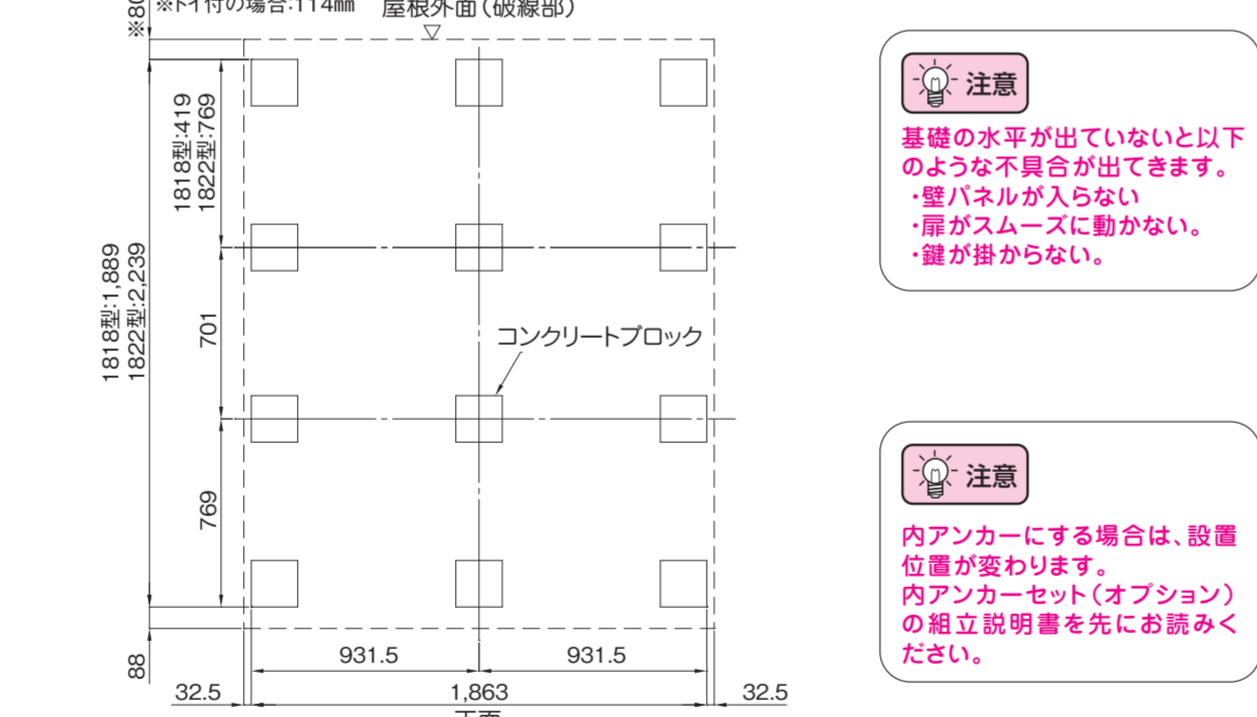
※80
※トイ付の場合:114㎜
屋根外面(破線部)

1818型:419
1822型:769

1818型:1,889
1822型:2,239

701

コンクリートブロック

769

88

931.5
931.5

32.5
1,863
32.5

注意

基礎の水平が出ていないと以下のような不具合が出てきます。
・壁パネルが入らない
・扉がスムーズに動かない。
・鍵が掛からない。

注意

内アンカーにする場合は、設置位置が変わります。
内アンカーセット(オプション)の組立説明書を先にお読みください。